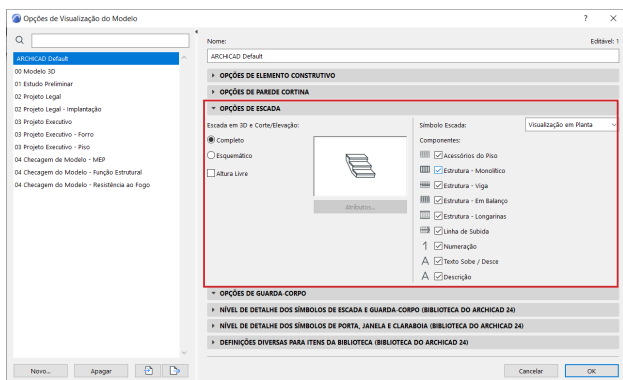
Opções de Visualização do Modelo

?

ARCHICAD Default
00 Modelo 3D
01 Estudo Preliminar
02 Projeto Legal
02 Projeto Legal - Implantação
03 Projeto Executivo
03 Projeto Executivo - Forro
03 Projeto Executivo - Piso
04 Checagem de Modelo - MEP
04 Checagem do Modelo - Função Estrutural
04 Checagem do Modelo - Resistência ao Fogo

Novo... Apagar

Nome: Editável: 1

ARCHICAD Default

OPÇÕES DE ELEMENTO CONSTRUTIVO

OPÇÕES DE PAREDE CORTINA

OPÇÕES DE ESCADA

Escada em 3D e Corte/Elevação:

Completo

Esquemático

Altura Livre

Atributos...

Símbolo Escada: Visualização em Planta

Componentes:

Acessórios do Piso
Estrutura - Monolítico
Estrutura - Viga
Estrutura - Em Balanço
Estrutura - Longarinas
Linha de Subida
Numeração
Texto Sobe / Desce
Descrição

OPÇÕES DE GUARDA-CORPO

NÍVEL DE DETALHE DOS SÍMBOLOS DE ESCADA E GUARDA-CORPO (BIBLIOTECA DO ARCHICAD 24)

NÍVEL DE DETALHE DOS SÍMBOLOS DE PORTA, JANELA E CLARABOIA (BIBLIOTECA DO ARCHICAD 24)

DEFINIÇÕES DIVERSAS PARA ITENS DA BIBLIOTECA (BIBLIOTECA DO ARCHICAD 24)

Cancelar OK